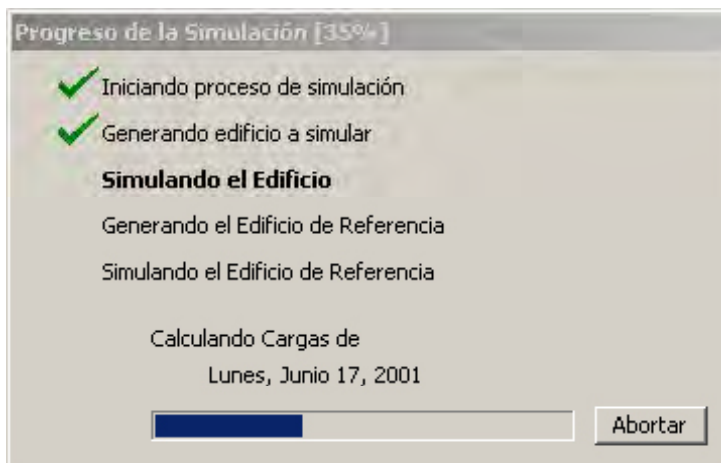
Progreso de la Simulación [35%]

Iniciando proceso de simulación

Generando edificio a simular

**Simulando el Edificio**

Generando el Edificio de Referencia

Simulando el Edificio de Referencia

Calculando Cargas de
Lunes, Junio 17, 2001

Abortar